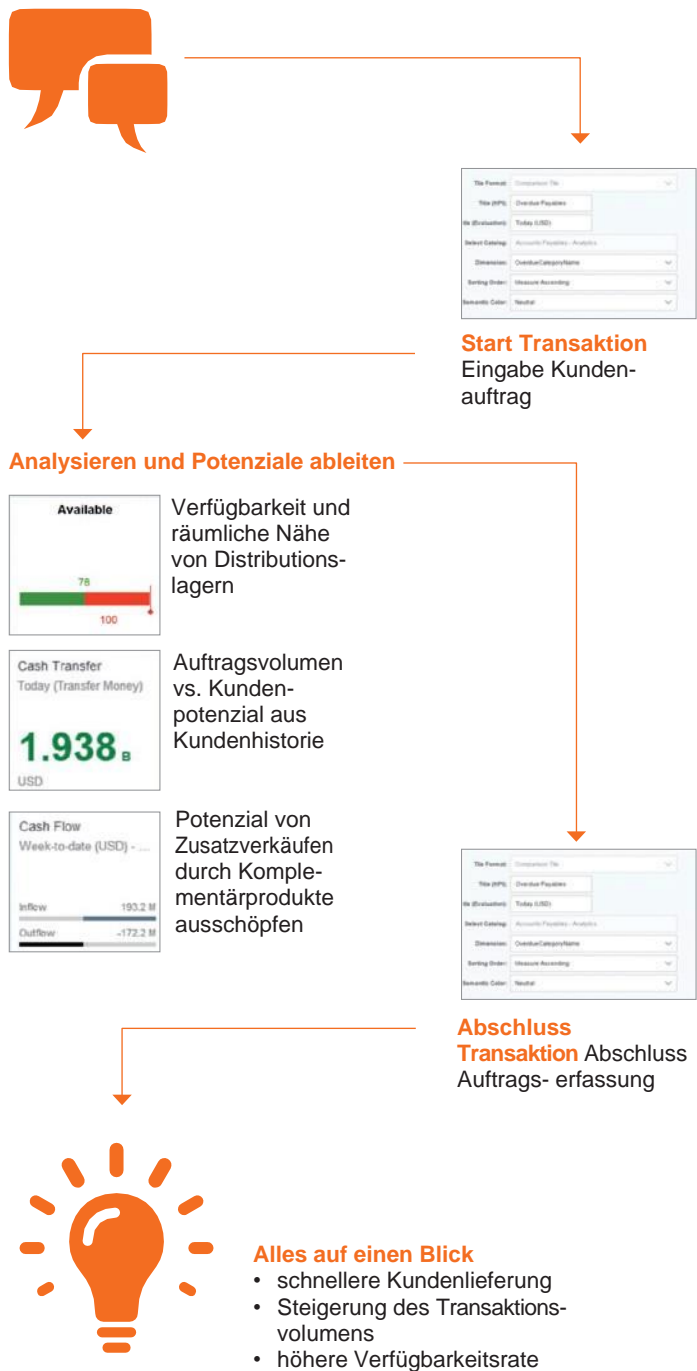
Tile Format: Comparison Tile
Title (KPI): Overdue Payables
tle (Evaluation): Today (USD)
Select Catalog: Accounts Payables - Analytics
Dimension: OverdueCategoryName
Sorting Order: Measure Ascending
Semantic Color: Neutral

**Start Transaktion**
Eingabe Kundenauftrag

**Analysieren und Potenziale ableiten**

Available
78
100

Verfügbarkeit und räumliche Nähe von Distributionslagern

Cash Transfer
Today (Transfer Money)
1.938 B
USD

Auftragsvolumen vs. Kundenpotenzial aus Kundenhistorie

Cash Flow
Week-to-date (USD) - ...
Inflow 193.2 M
Outflow -172.2 M

Potenzial von Zusatzverkäufen durch Komplementärprodukte ausschöpfen

Tile Format: Comparison Tile
Title (KPI): Overdue Payables
tle (Evaluation): Today (USD)
Select Catalog: Accounts Payables - Analytics
Dimension: OverdueCategoryName
Sorting Order: Measure Ascending
Semantic Color: Neutral

**Abschluss Transaktion** Abschluss Auftrags- erfassung

**Alles auf einen Blick**
• schnellere Kundenlieferung
• Steigerung des Transaktionsvolumens
• höhere Verfügbarkeitsrate